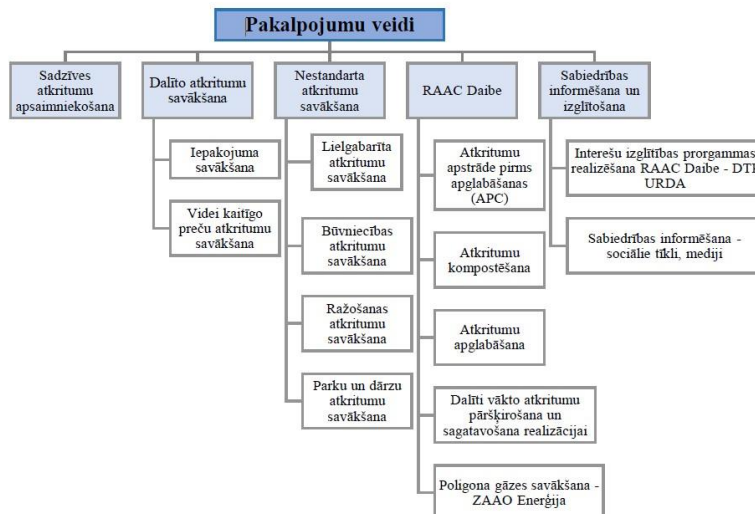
Pakalpojumu veidi

Sadzīves atkritumu apsaimniekošana

Dalīto atkritumu savākšana

Iepakojuma savākšana

Videi kaitīgo preču atkritumu savākšana

Nestandarta atkritumu savākšana

Lielgabarīta atkritumu savākšana

Būvniecības atkritumu savākšana

Ražošanas atkritumu savākšana

Parku un dārzu atkritumu savākšana

RAAC Daibe

Atkritumu apstrāde pirms apglabāšanas (APC)

Atkritumu kompostēšana

Atkritumu apglabāšana

Dalīti vākto atkritumu pāršķirošana un sagatavošana realizācijai

Poligona gāzes savākšana - ZAAO Enerģija

Sabiedrības informēšana un izglītošana

Interešu izglītības programmas realizēšana RAAC Daibe - DT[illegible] URDA

Sabiedrības informēšana - sociālie tīkli, mediji